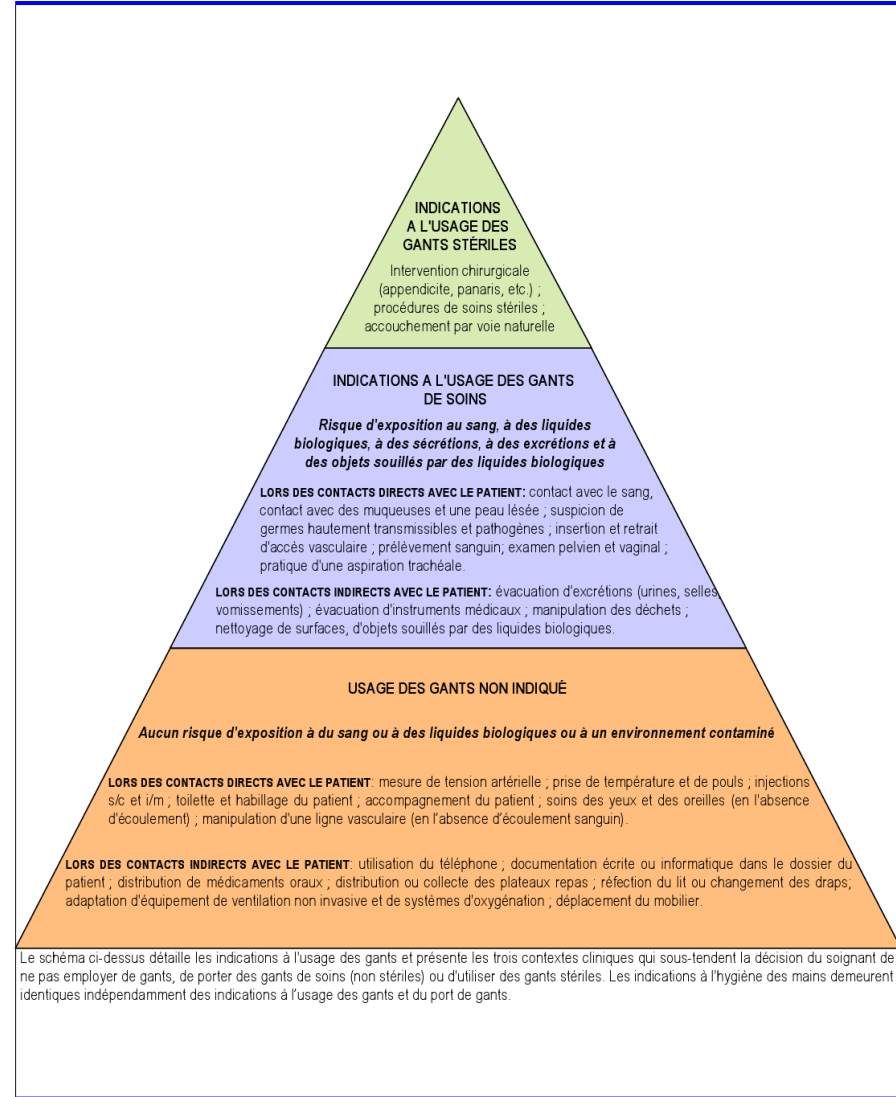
INDICATIONS A L'USAGE DES GANTS STÉRILES

Intervention chirurgicale (appendicite, panaris, etc.) ; procédures de soins stériles ; accouchement par voie naturelle

INDICATIONS A L'USAGE DES GANTS DE SOINS

Risque d'exposition au sang, à des liquides biologiques, à des sécrétions, à des excrétions et à des objets souillés par des liquides biologiques

LORS DES CONTACTS DIRECTS AVEC LE PATIENT: contact avec le sang, contact avec des muqueuses et une peau lésée ; suspicion de germes hautement transmissibles et pathogènes ; insertion et retrait d'accès vasculaire ; prélèvement sanguin; examen pelvien et vaginal ; pratique d'une aspiration trachéale.

LORS DES CONTACTS INDIRECTS AVEC LE PATIENT: évacuation d'excrétions (urines, selles, vomissements) ; évacuation d'instruments médicaux ; manipulation des déchets ; nettoyage de surfaces, d'objets souillés par des liquides biologiques.

USAGE DES GANTS NON INDIQUÉ

Aucun risque d'exposition à du sang ou à des liquides biologiques ou à un environnement contaminé

LORS DES CONTACTS DIRECTS AVEC LE PATIENT: mesure de tension artérielle ; prise de température et de pouls ; injections s/c et i/m ; toilette et habillage du patient ; accompagnement du patient ; soins des yeux et des oreilles (en l'absence d'écoulement) ; manipulation d'une ligne vasculaire (en l'absence d'écoulement sanguin).

LORS DES CONTACTS INDIRECTS AVEC LE PATIENT: utilisation du téléphone ; documentation écrite ou informatique dans le dossier du patient ; distribution de médicaments oraux ; distribution ou collecte des plateaux repas ; réfection du lit ou changement des draps; adaptation d'équipement de ventilation non invasive et de systèmes d'oxygénation ; déplacement du mobilier.

Le schéma ci-dessus détaille les indications à l'usage des gants et présente les trois contextes cliniques qui sous-tendent la décision du soignant de ne pas employer de gants, de porter des gants de soins (non stériles) ou d'utiliser des gants stériles. Les indications à l'hygiène des mains demeurent identiques indépendamment des indications à l'usage des gants et du port de gants.